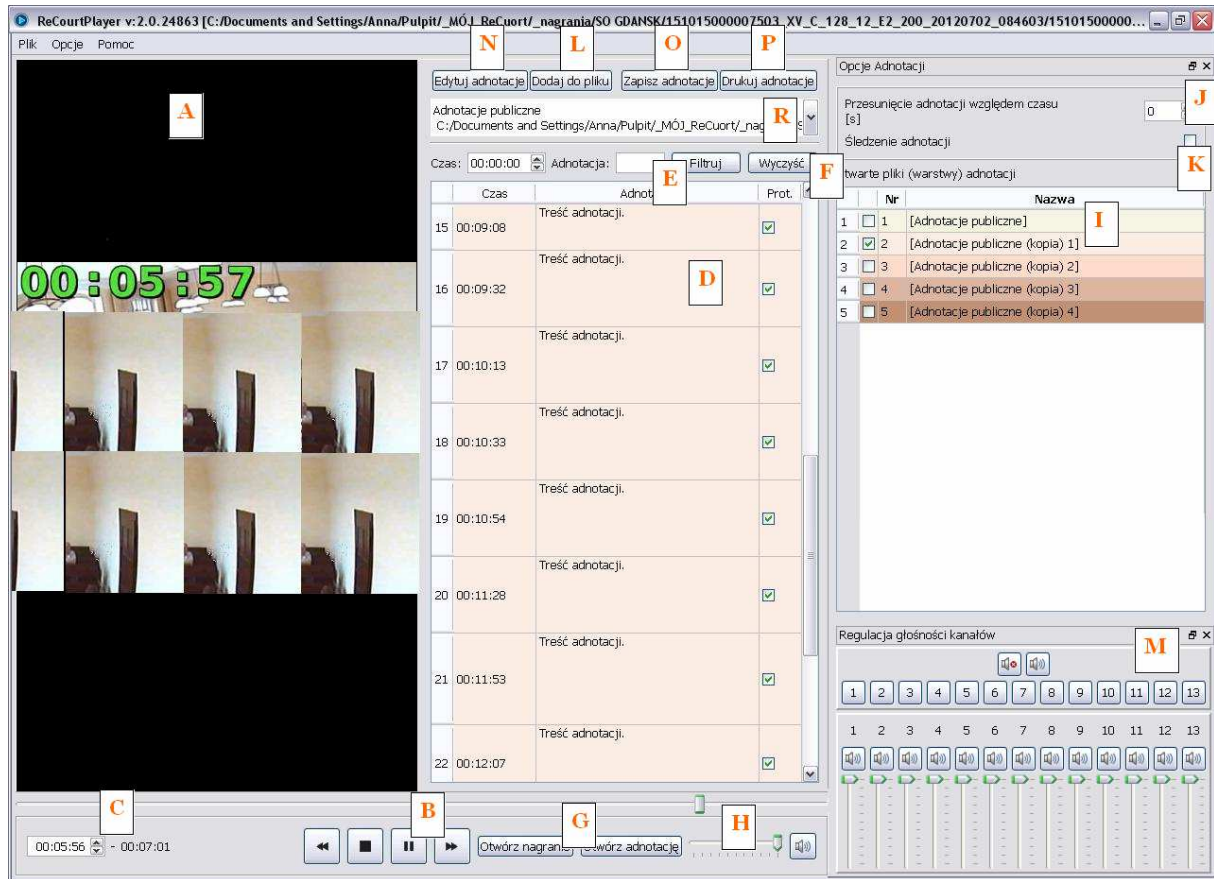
ReCourtPlayer v:2.0.24863 [C:/Documents and Settings/Anna/Pulpit/_MÓJ_ReCuort/_nagrania/SO GDANSK/151015000007503_XV_C_128_12_E2_200_20120702_084603/15101500000...

Plik Opcje Pomoc

A

00:05:57

N L O P

Edytuj adnotacje Dodaj do pliku Zapisz adnotacje Drukuj adnotacje

Adnotacje publiczne
C:/Documents and Settings/Anna/Pulpit/_MÓJ_ReCuort/_nag R

Czas: 00:00:00 Adnotacja: E Filtruj Wyczyść F

| | Czas | Adnot | Prot. |
|---|---|---|---|
| 15 | 00:09:08 | Treść adnotacji. | ☑ |
| 16 | 00:09:32 | Treść adnotacji. D | ☑ |
| 17 | 00:10:13 | Treść adnotacji. | ☑ |
| 18 | 00:10:33 | Treść adnotacji. | ☑ |
| 19 | 00:10:54 | Treść adnotacji. | ☑ |
| 20 | 00:11:28 | Treść adnotacji. | ☑ |
| 21 | 00:11:53 | Treść adnotacji. | ☑ |
| 22 | 00:12:07 | Treść adnotacji. | ☑ |

Opcje Adnotacji

Przesunięcie adnotacji względem czasu [s] 0 J

Śledzenie adnotacji K

twarte pliki (warstwy) adnotacji

| | | Nr | Nazwa |
|---|---|---|---|
| 1 | ☐ | 1 | [Adnotacje publiczne] I |
| 2 | ☑ | 2 | [Adnotacje publiczne (kopia) 1] |
| 3 | ☐ | 3 | [Adnotacje publiczne (kopia) 2] |
| 4 | ☐ | 4 | [Adnotacje publiczne (kopia) 3] |
| 5 | ☐ | 5 | [Adnotacje publiczne (kopia) 4] |

Regulacja głośności kanałów M

1 2 3 4 5 6 7 8 9 10 11 12 13

1 2 3 4 5 6 7 8 9 10 11 12 13

C B G H

00:05:56 - 00:07:01

Otwórz nagranie Otwórz adnotacje